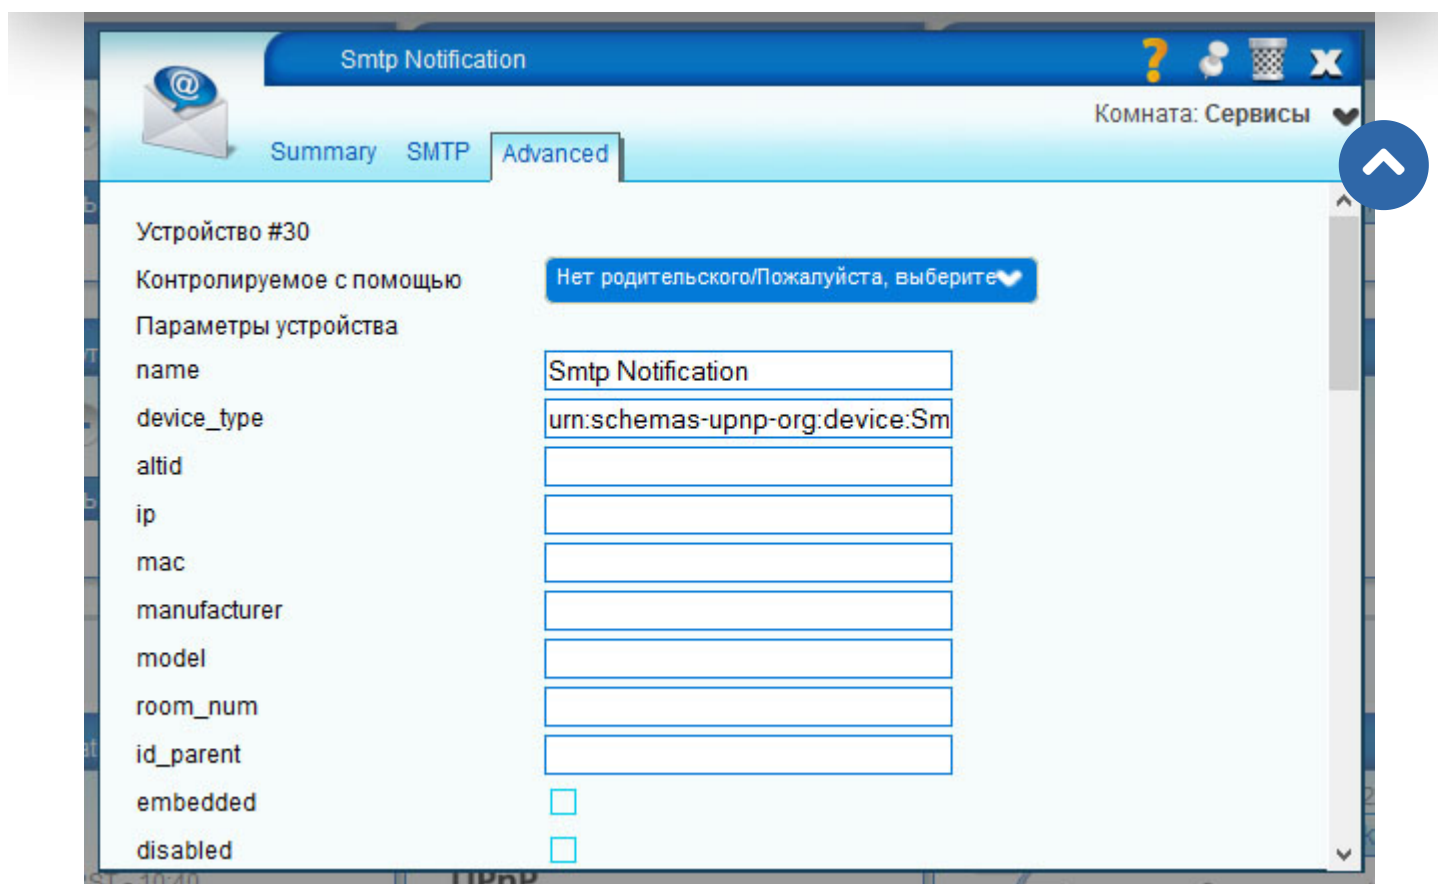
Smtp Notification

?

Комната: Сервисы

Summary SMTP Advanced

Устройство #30

Контролируемое с помощью

Нет родительского/Пожалуйста, выберите

Параметры устройства

name

Smtp Notification

device_type

urn:schemas-upnp-org:device:Sm

altid

ip

mac

manufacturer

model

room_num

id_parent

embedded

disabled